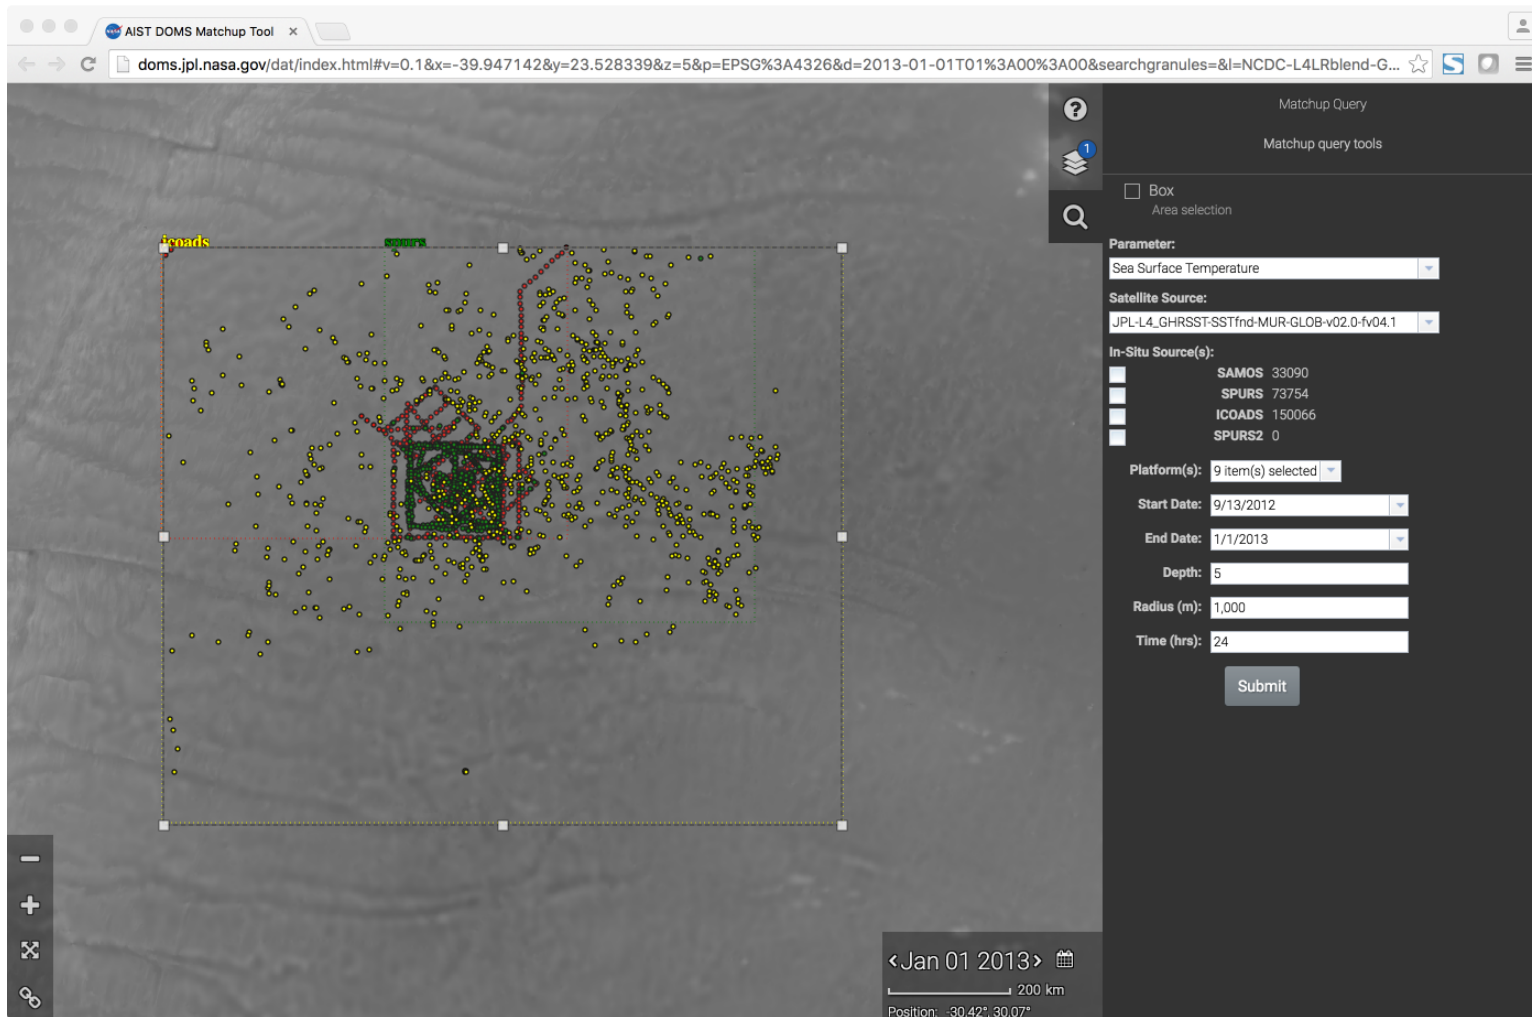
AIST DOMS Matchup Tool ×

doms.jpl.nasa.gov/dat/index.html#v=0.1&x=-39.947142&y=23.528339&z=5&p=EPSG%3A4326&d=2013-01-01T01%3A00%3A00&searchgranules=&l=NCDC-L4LRblend-G...

icoads

spurs

1

Matchup Query

Matchup query tools

Box
Area selection

Parameter:
Sea Surface Temperature

Satellite Source:
JPL-L4_GHRSST-SSTfnd-MUR-GLOB-v02.0-fv04.1

In-Situ Source(s):

| | | |
|---|---|---|
| | SAMOS | 33090 |
| | SPURS | 73754 |
| | ICOADS | 150066 |
| | SPURS2 | 0 |

Platform(s): 9 item(s) selected

Start Date: 9/13/2012

End Date: 1/1/2013

Depth: 5

Radius (m): 1,000

Time (hrs): 24

Submit

‹Jan 01 2013›

200 km

Position: -30.42°, 30.07°